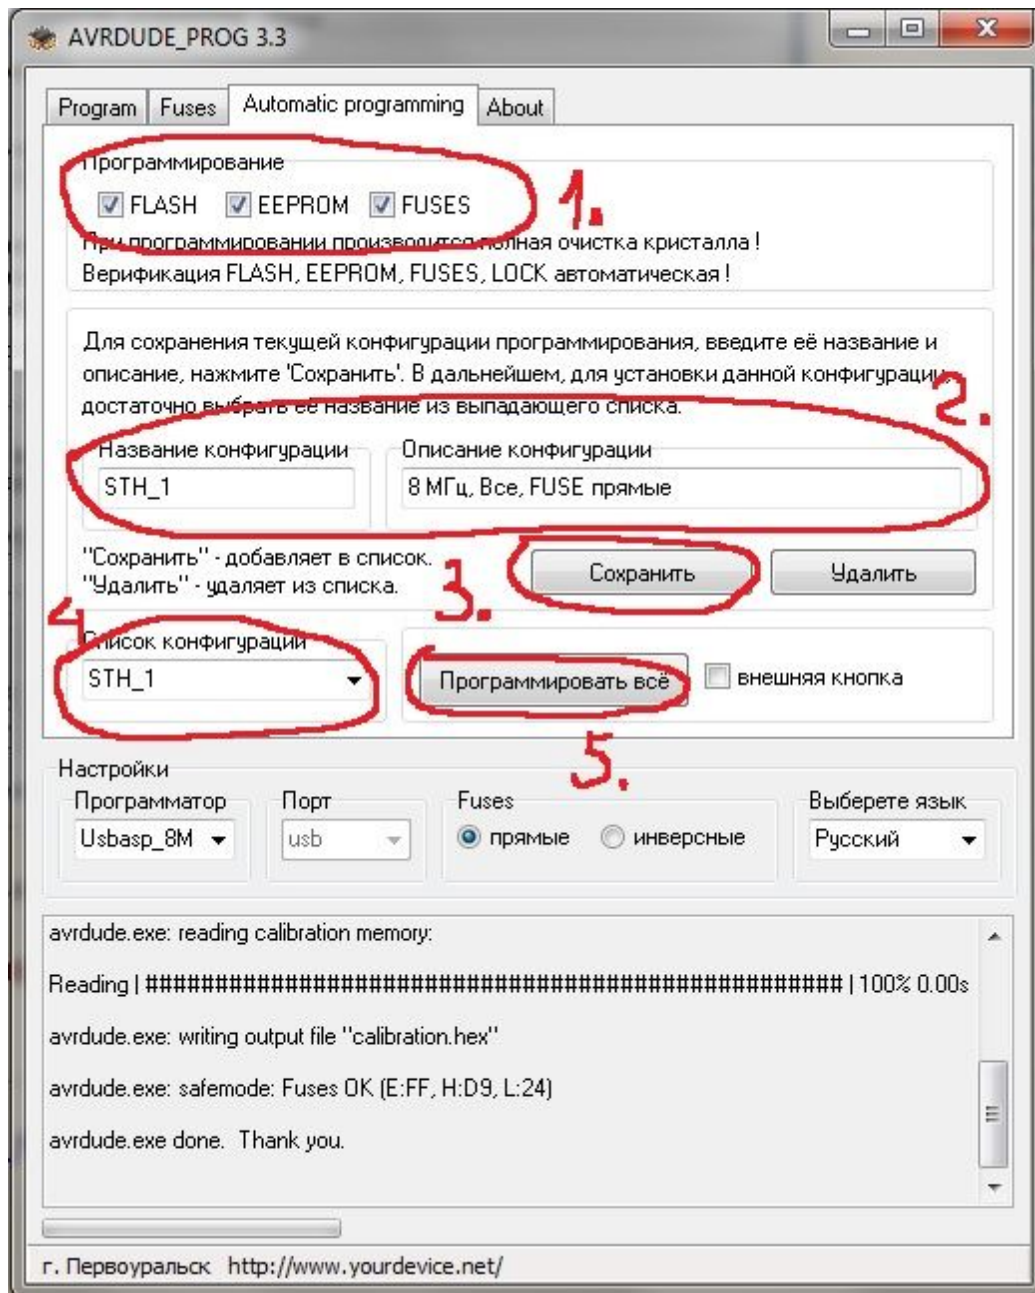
AVRDUDE_PROG 3.3

Program | Fuses | Automatic programming | About

Программирование

FLASH EEPROM FUSES

1.

При программировании производится полная очистка кристалла !
Верификация FLASH, EEPROM, FUSES, LOCK автоматическая !

Для сохранения текущей конфигурации программирования, введите её название и описание, нажмите 'Сохранить'. В дальнейшем, для установки данной конфигурации достаточно выбрать её название из выпадающего списка.

2.

Название конфигурации
STH_1

Описание конфигурации
8 МГц, Все, FUSE прямые

"Сохранить" - добавляет в список.
"Удалить" - удаляет из списка.

3.

Сохранить

Удалить

4.

Список конфигурации
STH_1

Программировать всё

внешняя кнопка

5.

Настройки
Программатор
Usbasp_8M
Порт
usb
Fuses
прямые
инверсные
Выберете язык
Русский

avrdude.exe: reading calibration memory:

Reading | ################################################## | 100% 0.00s

avrdude.exe: writing output file "calibration.hex"

avrdude.exe: safemode: Fuses OK (E:FF, H:D9, L:24)

avrdude.exe done. Thank you.

г. Первоуральск http://www.yourdevice.net/